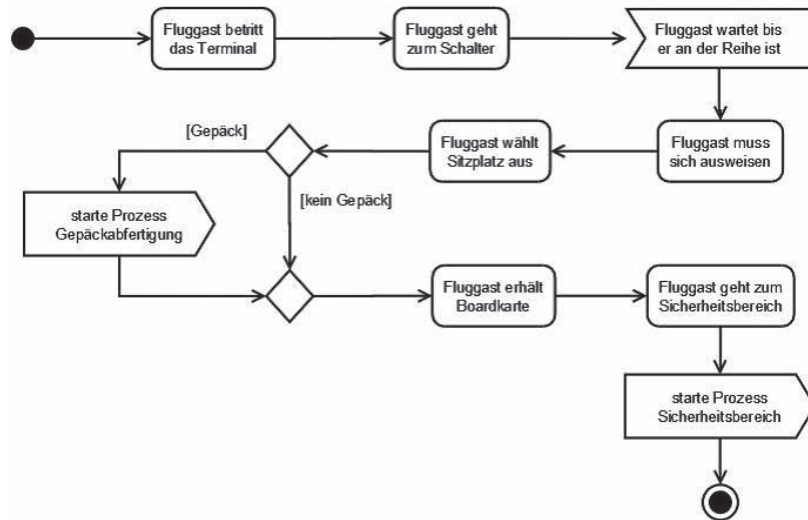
Fluggast betritt das Terminal

Fluggast geht zum Schalter

Fluggast wartet bis er an der Reihe ist

Fluggast muss sich ausweisen

Fluggast wählt Sitzplatz aus

[Gepäck]

[kein Gepäck]

starte Prozess Gepäckabfertigung

Fluggast erhält Boardkarte

Fluggast geht zum Sicherheitsbereich

starte Prozess Sicherheitsbereich